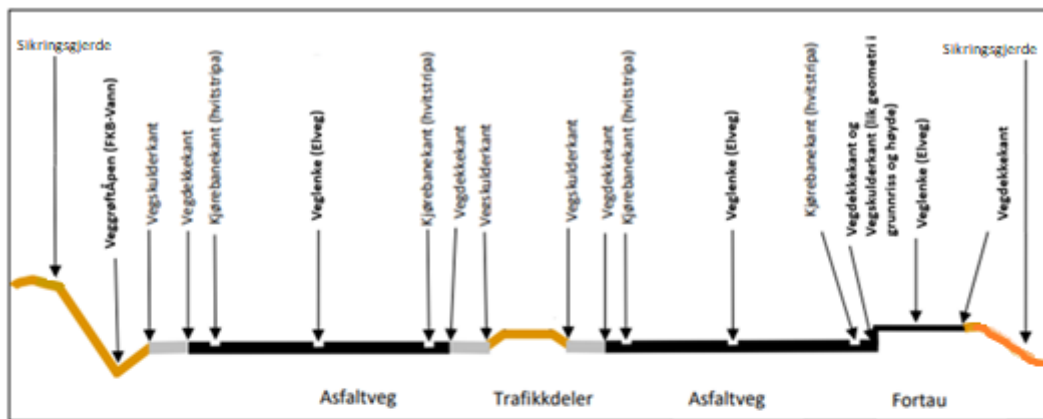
Sikringsgjerde

VeggrøftÅpen (FKB-Vann)

Vegskulderkant

Vegdekkekant

Kjørebanekant (hvitstripa)

Veglenke (Elveg)

Kjørebanekant (hvitstripa)

Vegdekkekant

Veskulderkant

Vegskulderkant

Vegdekkekant

Kjørebanekant (hvitstripa)

Veglenke (Elveg)

Kjørebanekant (hvitstripa)

Vegdekkekant og Vegskulderkant (lik geometri i grunnriss og høyde)

Veglenke (Elveg)

Sikringsgjerde

Vegdekkekant

Asfaltveg

Trafikkdeler

Asfaltveg

Fortau